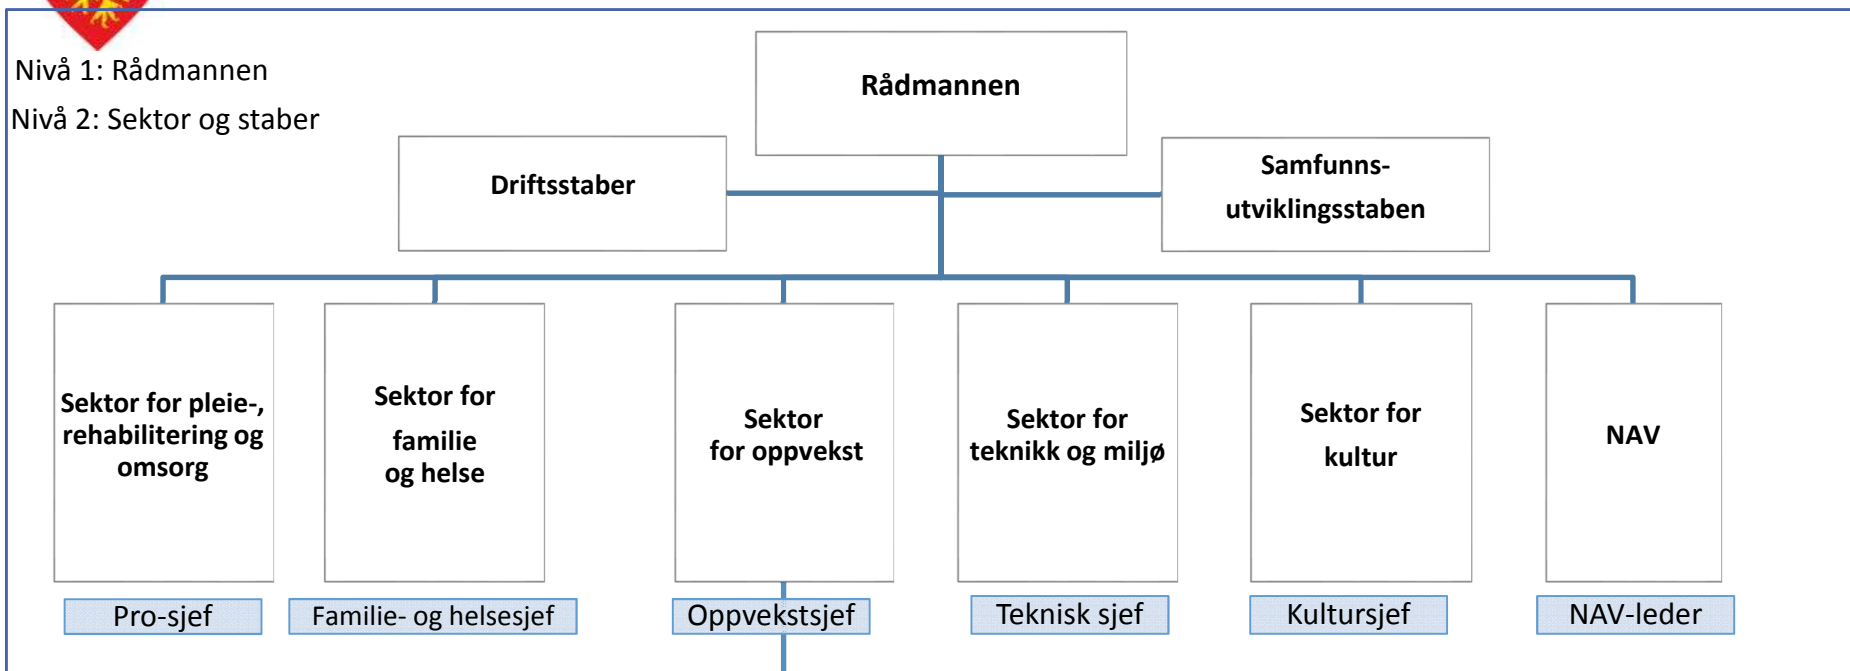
Nivå 1: Rådmannen
Nivå 2: Sektor og staber

Rådmannen

Driftsstaber

Samfunns-
utviklingsstaben

Sektor for pleie-, rehabilitering og omsorg

Sektor for familie og helse

Sektor for oppvekst

Sektor for teknikk og miljø

Sektor for kultur

NAV

Pro-sjef

Familie- og helsesjef

Oppvekstsjef

Teknisk sjef

Kultursjef

NAV-leder